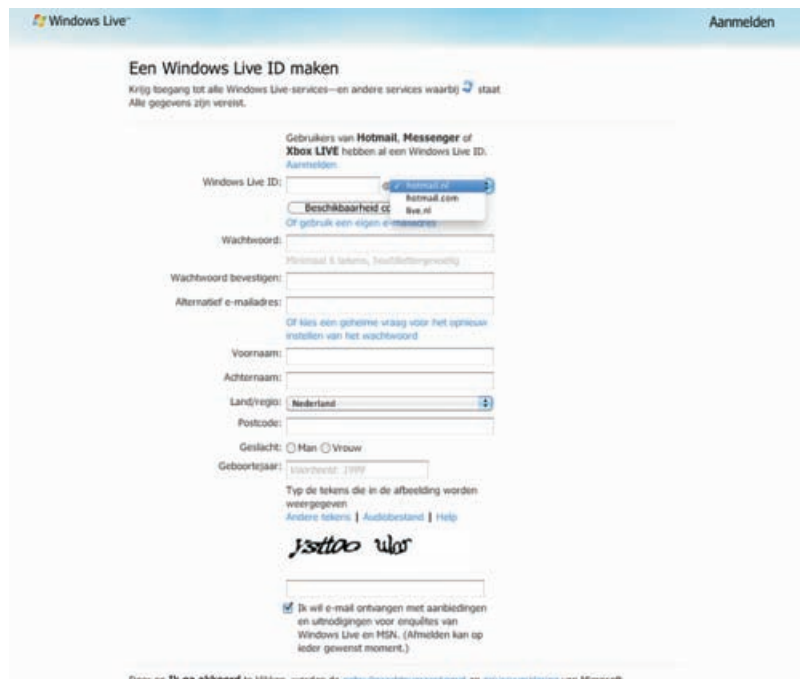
Windows Live

Aanmelden

Een Windows Live ID maken

Krijg toegang tot alle Windows Live-services—en andere services waarbij staat
Alle gegevens zijn vereist.

Gebruikers van **Hotmail**, **Messenger** of **Xbox LIVE** hebben al een Windows Live ID.
Aanmelden

Windows Live ID: @ ✓ hotmail.nl
hotmail.com
live.nl

Beschikbaarheid c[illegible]

Of gebruik een eigen e-mailadres

Wachtwoord:

Minimaal 6 tekens, hoofdlettergevoelig

Wachtwoord bevestigen:

Alternatief e-mailadres:

Of kies een geheime vraag voor het opnieuw instellen van het wachtwoord

Voornaam:

Achternaam:

Land/regio: Nederland

Postcode:

Geslacht: Man Vrouw

Geboortejaar: Voorbeeld: 1999

Typ de tekens die in de afbeelding worden weergegeven
Andere tekens | Audiobestand | Help

j3ttoo ulor

Ik wil e-mail ontvangen met aanbiedingen en uitnodigingen voor enquêtes van Windows Live en MSN. (Afmelden kan op ieder gewenst moment.)

Door op **Ik ga akkoord** te klikken, worden de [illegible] en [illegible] van Microsoft